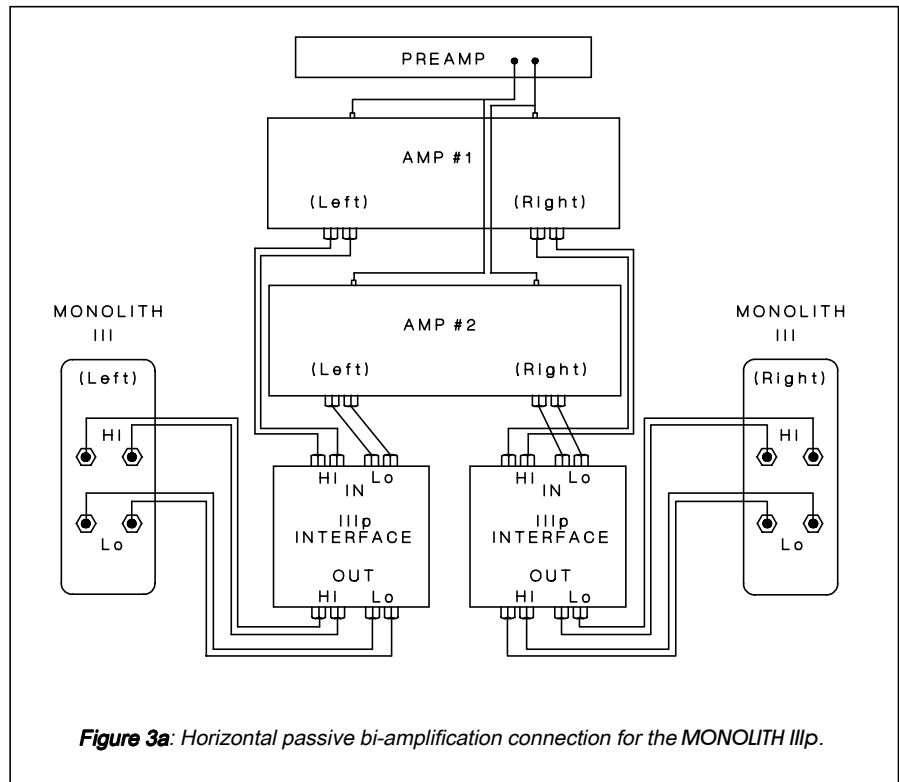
PREAMP

AMP #1

(Left)

(Right)

MONOLITH III

AMP #2

(Left)

(Right)

MONOLITH III

(Left)

HI

Lo

HI IN Lo

IIIp INTERFACE

OUT

HI Lo

HI IN Lo

IIIp INTERFACE

OUT

HI Lo

(Right)

HI

Lo

Figure 3a: Horizontal passive bi-amplification connection for the MONOLITH IIIp.